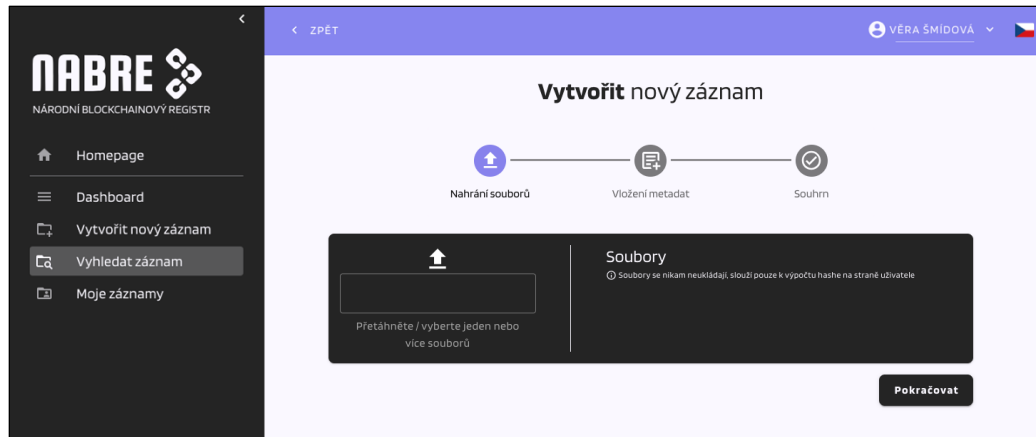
NABRE
NÁRODNÍ BLOCKCHAINOVÝ REGISTR

Homepage
Dashboard
Vytvořit nový záznam
Vyhledat záznam
Moje záznamy

< ZPĚT

VĚRA ŠMÍDOVÁ

**Vytvořit** nový záznam

Nahrání souborů
Vložení metadat
Souhrn

Přetáhněte / vyberte jeden nebo více souborů

Soubory
Soubory se nikam neukládají, slouží pouze k výpočtu hashe na straně uživatele

Pokračovat